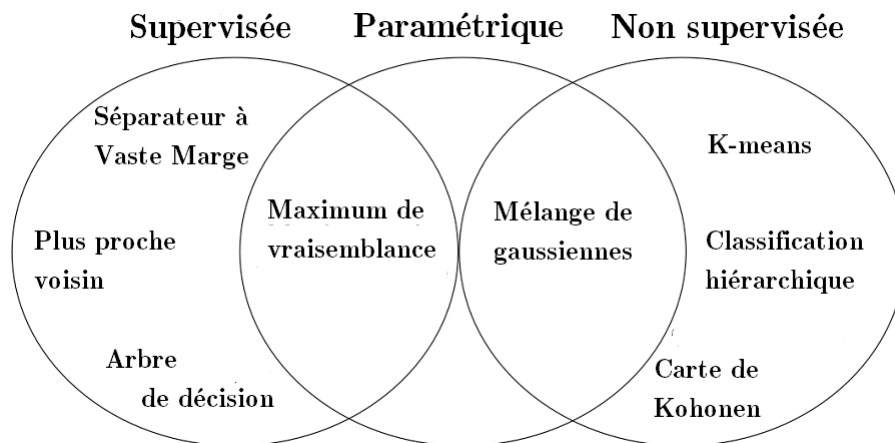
Supervisée

Paramétrique

Non supervisée

Séparateur à Vaste Marge

Plus proche voisin

Arbre de décision

Maximum de vraisemblance

Mélange de gaussiennes

K-means

Classification hiérarchique

Carte de Kohonen